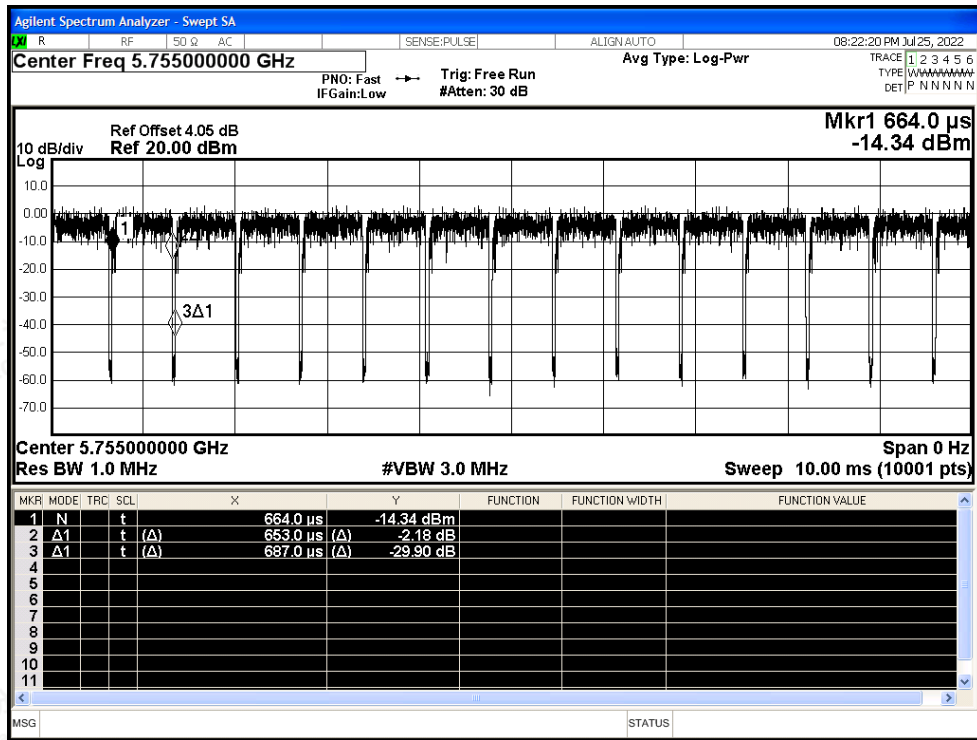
Agilent Spectrum Analyzer - Swept SA

LXI R RF 50 Ω AC SENSE:PULSE ALIGN AUTO 08:22:20 PM Jul 25, 2022

Center Freq 5.755000000 GHz

PNO: Fast IFGain:Low Trig: Free Run #Atten: 30 dB

Avg Type: Log-Pwr

TRACE 1 2 3 4 5 6
TYPE WWWWWW
DET P N N N N N

10 dB/div Log Ref Offset 4.05 dB Ref 20.00 dBm

Mkr1 664.0 µs -14.34 dBm

10.0
0.00
-10.0
-20.0
-30.0
-40.0
-50.0
-60.0
-70.0

1
3Δ1

Center 5.755000000 GHz
Res BW 1.0 MHz
#VBW 3.0 MHz
Span 0 Hz
Sweep 10.00 ms (10001 pts)

| MKR | MODE | TRC | SCL | X | Y | FUNCTION | FUNCTION WIDTH | FUNCTION VALUE |
|---|---|---|---|---|---|---|---|---|
| 1 | N | | t | 664.0 µs | -14.34 dBm | | | |
| 2 | Δ1 | | t | (Δ) 653.0 µs | (Δ) -2.18 dB | | | |
| 3 | Δ1 | | t | (Δ) 687.0 µs | (Δ) -29.90 dB | | | |
| 4 | | | | | | | | |
| 5 | | | | | | | | |
| 6 | | | | | | | | |
| 7 | | | | | | | | |
| 8 | | | | | | | | |
| 9 | | | | | | | | |
| 10 | | | | | | | | |
| 11 | | | | | | | | |

MSG STATUS